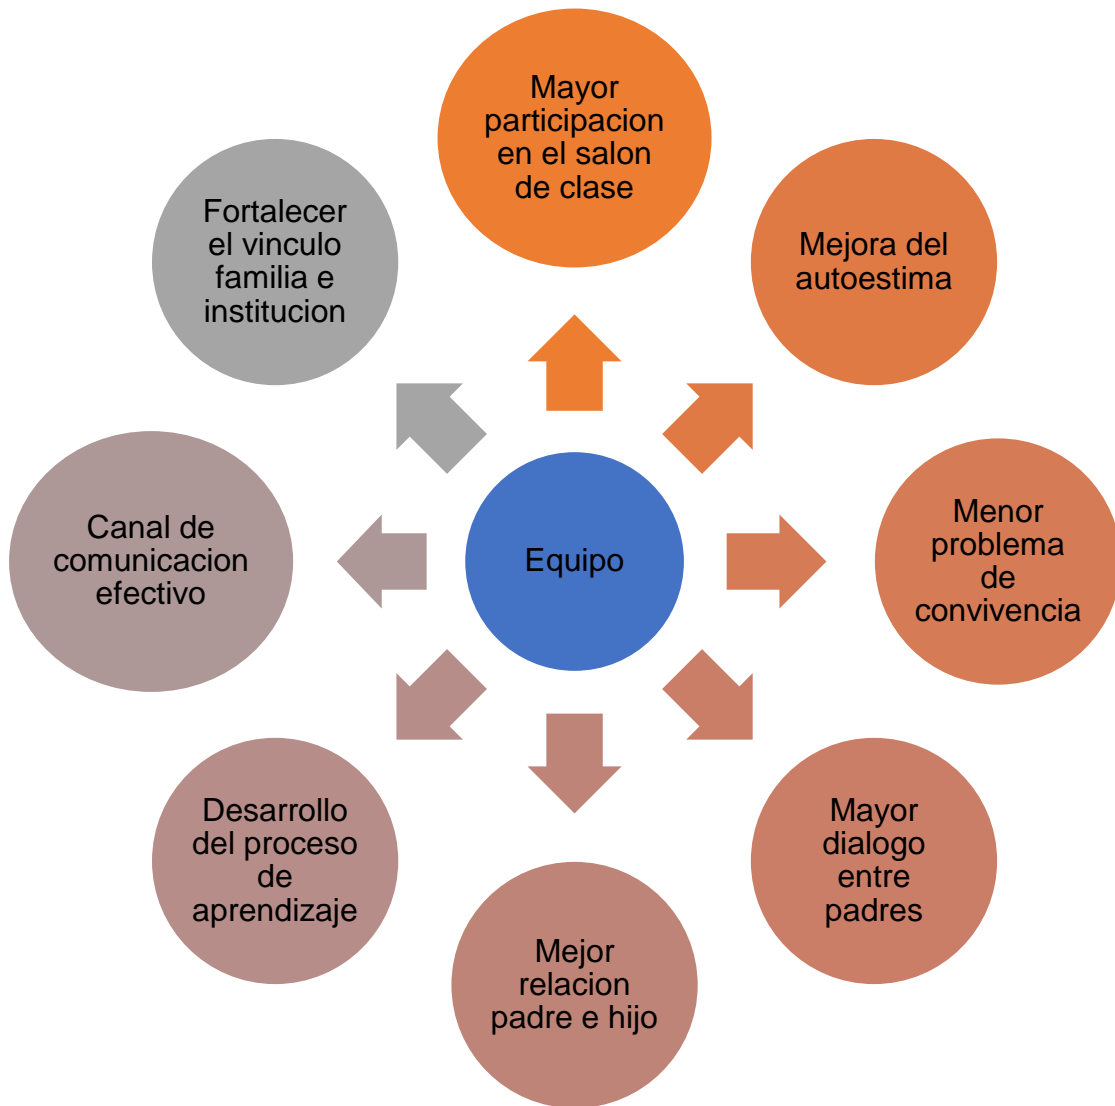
Equipo

Mayor participacion en el salon de clase

Mejora del autoestima

Menor problema de convivencia

Mayor dialogo entre padres

Mejor relacion padre e hijo

Desarrollo del proceso de aprendizaje

Canal de comunicacion efectivo

Fortalecer el vinculo familia e institucion